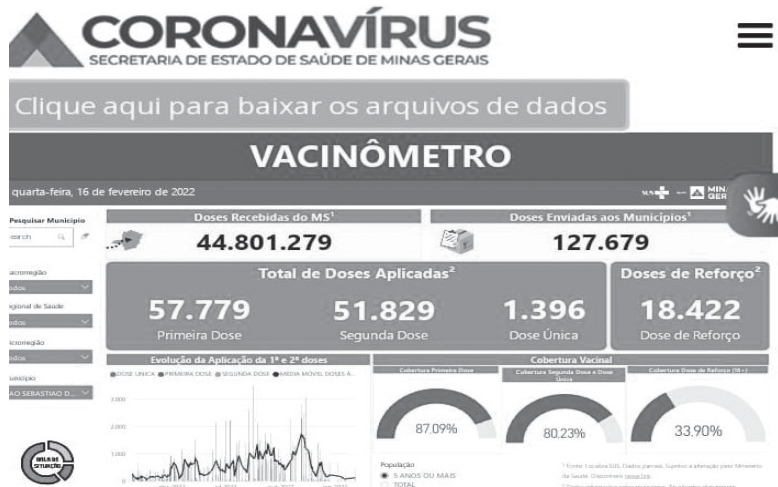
CORONAVÍRUS
SECRETARIA DE ESTADO DE SAÚDE DE MINAS GERAIS

Clique aqui para baixar os arquivos de dados

VACINÔMETRO

quarta-feira, 16 de fevereiro de 2022

MINAS GERAIS

Pesquisar Município
earch

acrorregião
odos

egional de Saúde
odos

icrorregião
odos

unicípio
AO SEBASTIAO D...

Doses Recebidas do MS¹
44.801.279

Doses Enviadas aos Municípios¹
127.679

Total de Doses Aplicadas²
57.779
Primeira Dose
51.829
Segunda Dose
1.396
Dose Única

Doses de Reforço²
18.422
Dose de Reforço

Evolução da Aplicação da 1ª e 2ª doses
DOSE ÚNICA PRIMEIRA DOSE SEGUNDA DOSE MÉDIA MÓVEL DOSES A...
3.000
2.000
1.000

Cobertura Vacinal
Cobertura Primeira Dose
87,09%
Cobertura Segunda Dose e Dose Única
80,23%
Cobertura Dose de Reforço (18+)
33,90%

População
5 ANOS OU MAIS
TOTAL

SALA DE SITUAÇÃO

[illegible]